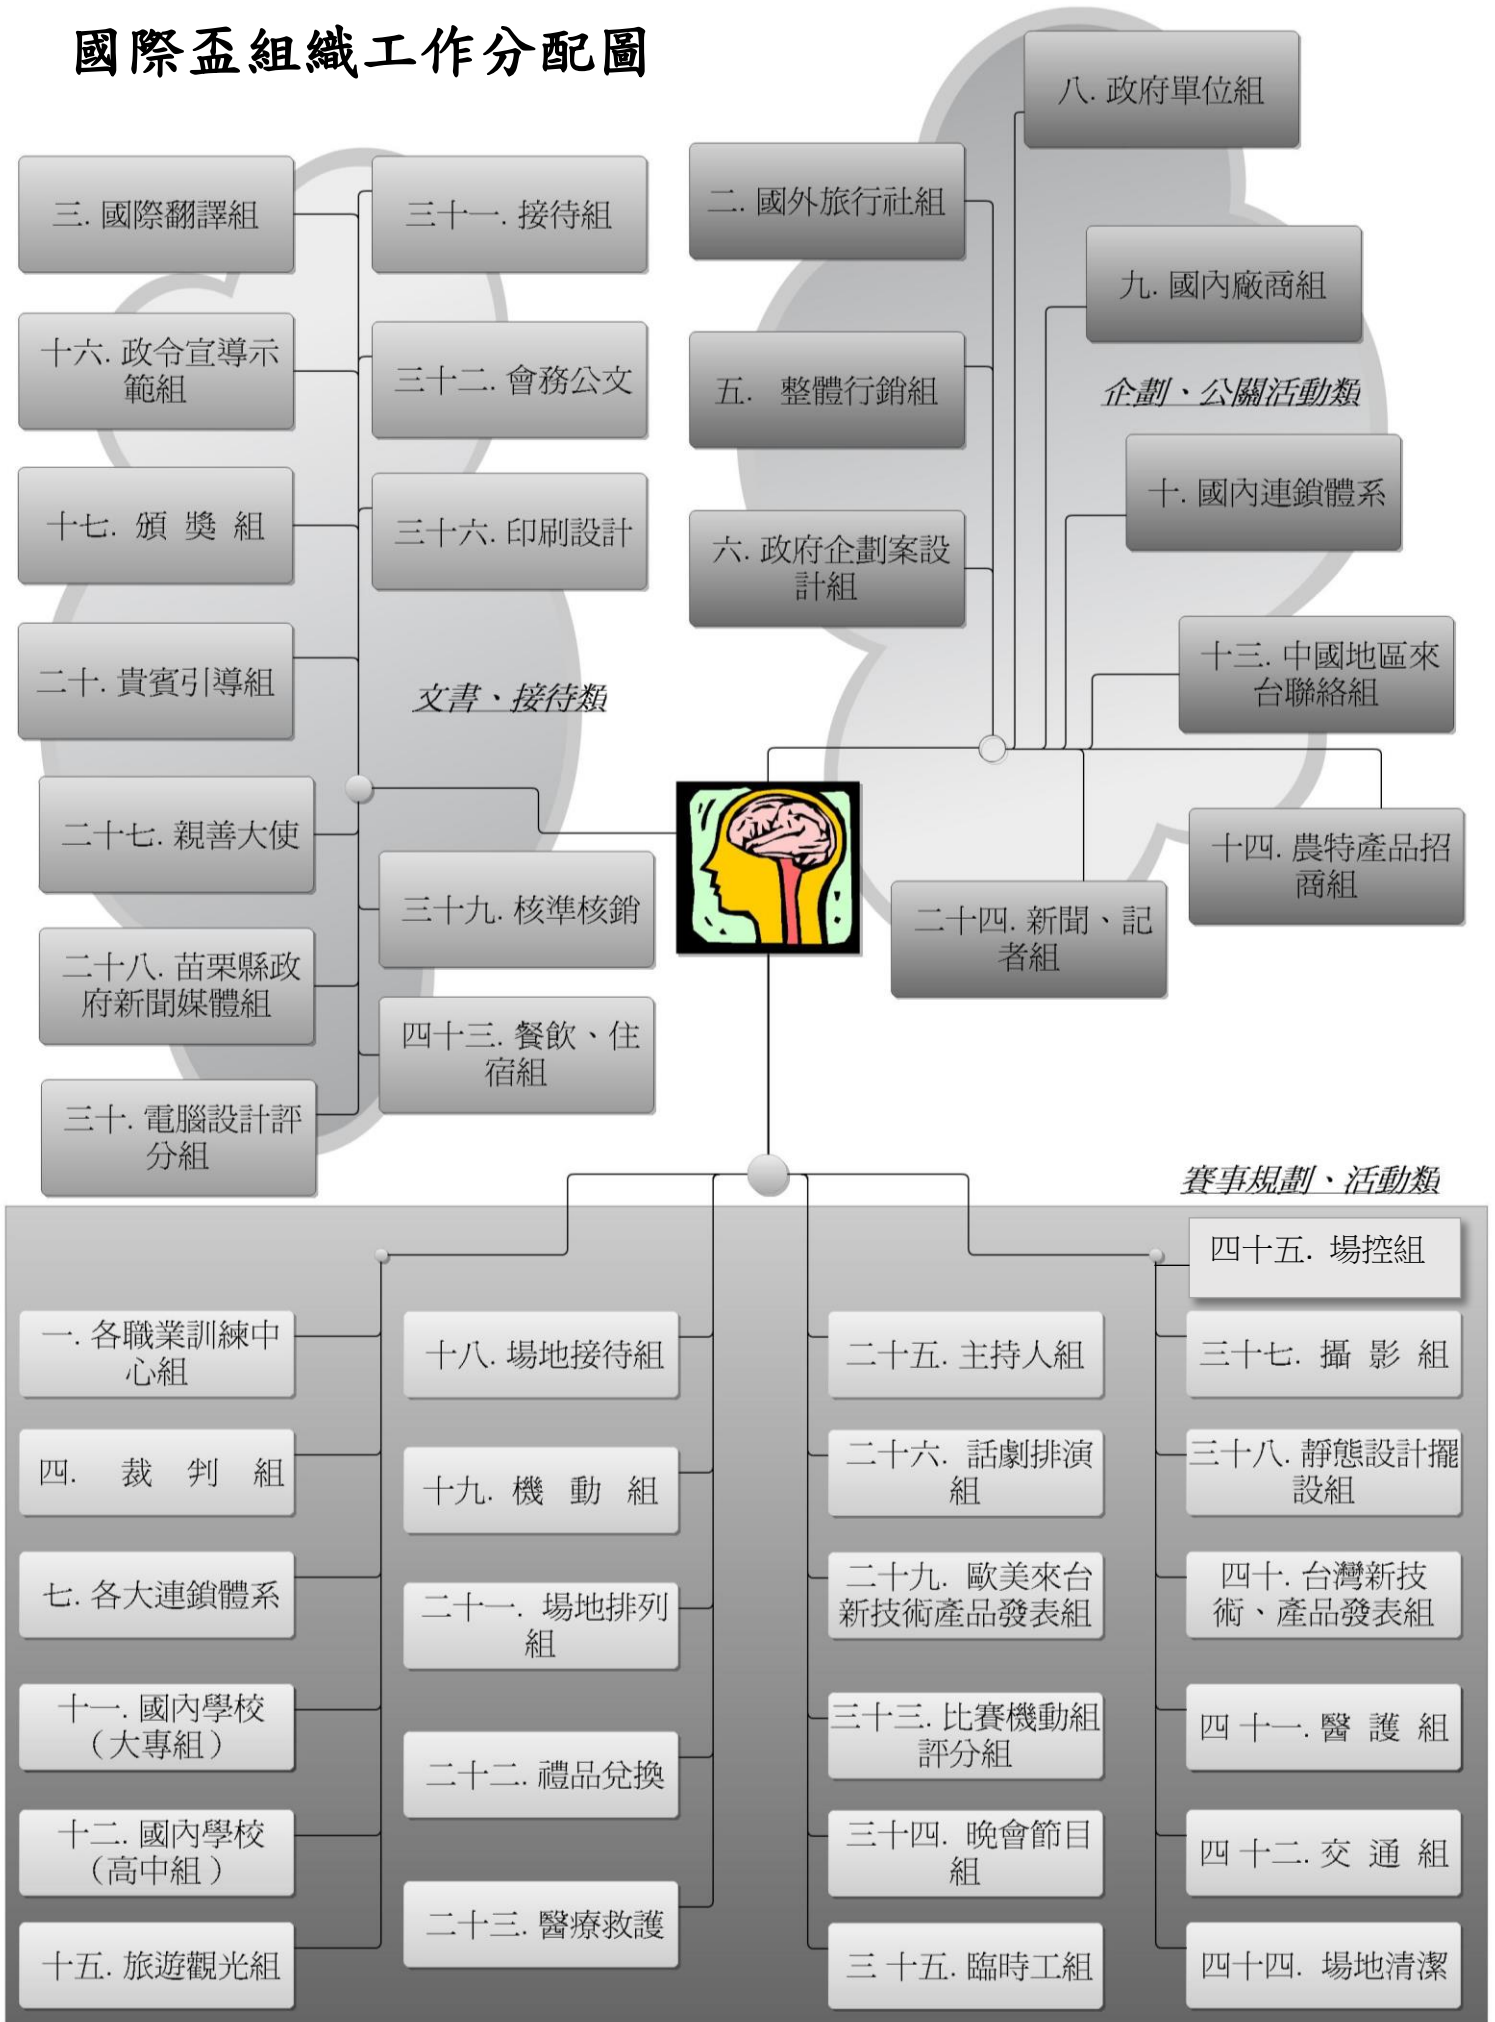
國際盃組織工作分配圖

三. 國際翻譯組
十六. 政令宣導示範組
十七. 頒 獎 組
二十. 貴賓引導組
二十七. 親善大使
二十八. 苗栗縣政府新聞媒體組
三十. 電腦設計評分組

三十一. 接待組
三十二. 會務公文
三十六. 印刷設計
文書、接待類
三十九. 核準核銷
四十三. 餐飲、住宿組

二. 國外旅行社組
五. 整體行銷組
六. 政府企劃案設計組

八. 政府單位組
九. 國內廠商組
企劃、公關活動類
十. 國內連鎖體系
十三. 中國地區來台聯絡組
十四. 農特產品招商組
二十四. 新聞、記者組

賽事規劃、活動類

一. 各職業訓練中心組
四. 裁 判 組
七. 各大連鎖體系
十一. 國內學校（大專組）
十二. 國內學校（高中組）
十五. 旅遊觀光組

十八. 場地接待組
十九. 機 動 組
二十一. 場地排列組
二十二. 禮品兌換
二十三. 醫療救護

二十五. 主持人組
二十六. 話劇排演組
二十九. 歐美來台新技術產品發表組
三十三. 比賽機動組評分組
三十四. 晚會節目組
三 十五. 臨時工組

四十五. 場控組
三十七. 攝 影 組
三十八. 靜態設計擺設組
四十. 台灣新技術、產品發表組
四 十一. 醫 護 組
四 十二. 交 通 組
四十四. 場地清潔